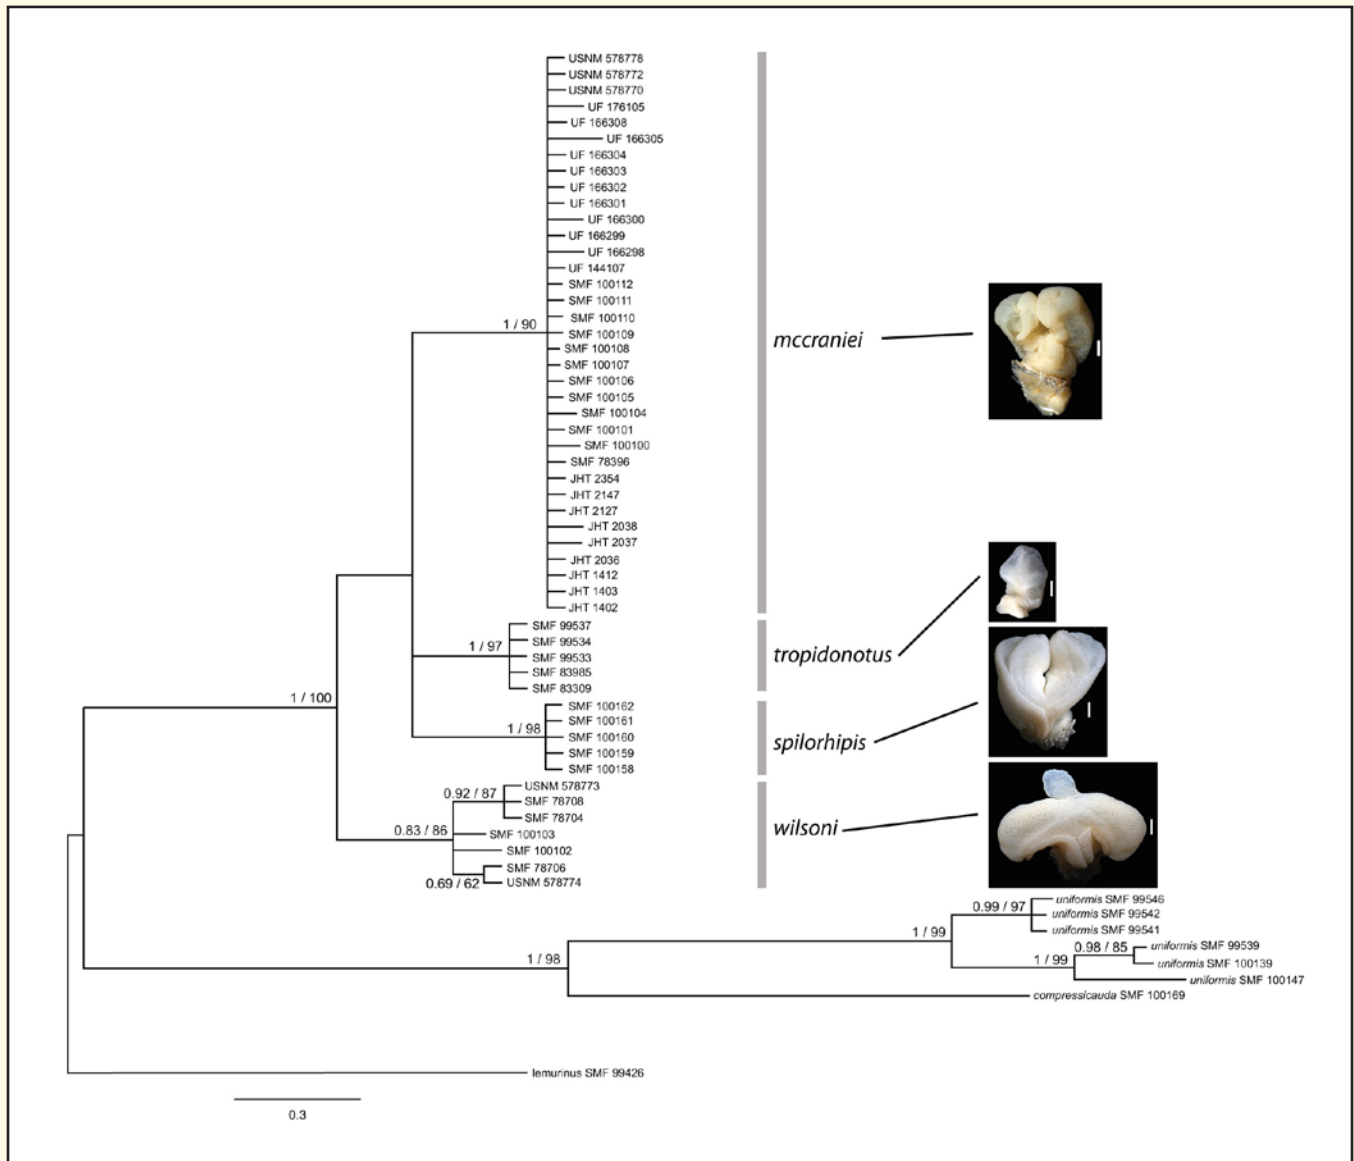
USNM 578778
USNM 578772
USNM 578770
UF 176105
UF 166308
UF 166305
UF 166304
UF 166303
UF 166302
UF 166301
UF 166300
UF 166299
UF 166298
UF 144107
SMF 100112
SMF 100111
SMF 100110
SMF 100109
SMF 100108
SMF 100107
SMF 100106
SMF 100105
SMF 100104
SMF 100101
SMF 100100
SMF 78396
JHT 2354
JHT 2147
JHT 2127
JHT 2038
JHT 2037
JHT 2036
JHT 1412
JHT 1403
JHT 1402

1 / 90

mccraniei

SMF 99537
SMF 99534
SMF 99533
SMF 83985
SMF 83309

1 / 97

tropidonotus

1 / 100

SMF 100162
SMF 100161
SMF 100160
SMF 100159
SMF 100158

1 / 98

spilorhipis

0.92 / 87
USNM 578773
SMF 78708
SMF 78704
0.83 / 86
SMF 100103
SMF 100102
SMF 78706
0.69 / 62
USNM 578774

wilsoni

0.99 / 97
uniformis SMF 99546
uniformis SMF 99542
uniformis SMF 99541
1 / 99
0.98 / 85
uniformis SMF 99539
1 / 99
uniformis SMF 100139
uniformis SMF 100147
1 / 98
compressicauda SMF 100169

lemurinus SMF 99426

0.3